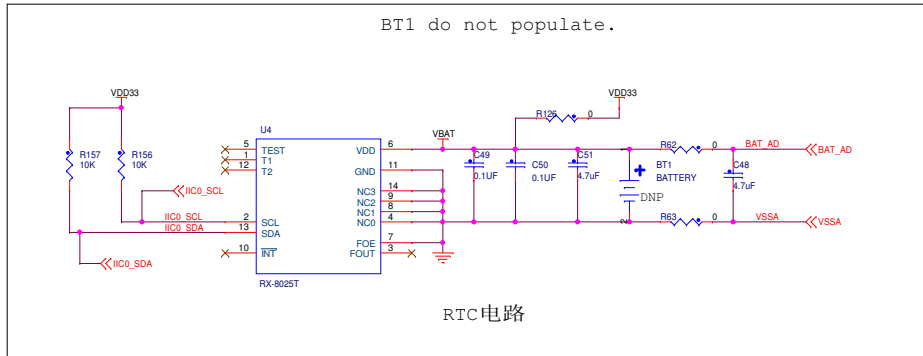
BT1 do not populate.

VDD33

R157
10K

R156
10K

IIC0_SCL

IIC0_SCL
IIC0_SDA

IIC0_SDA

U4
5 TEST
1 T1
12 T2
2 SCL
13 SDA
10 $\overline{INT}$

VDD 6
GND 11
NC3 14
NC2 9
NC1 8
NC0 4
FOE 7
FOUT 3

RX-8025T

VBAT

C49
0.1UF

R126 0

VDD33

C50
0.1UF

C51
4.7uF

BT1
BATTERY

DNP

R62 0

BAT_AD

BAT_AD

C48
4.7uF

R63 0

VSSA

VSSA

RTC电路